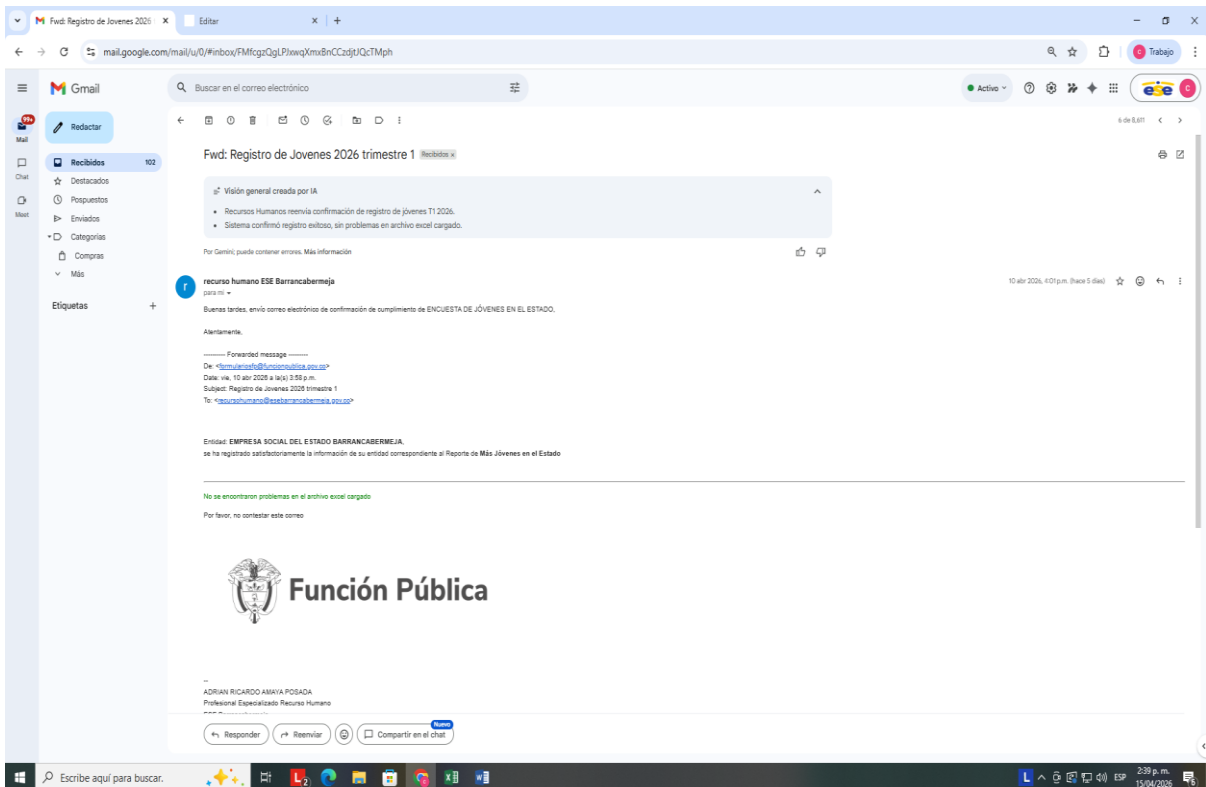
Fwd: Registro de Jovenes 2026 · ×
Editar ×
+

mail.google.com/mail/u/0/#inbox/FMfcgzQgLPJxwqXmxBnCCzdjtJQcTMph

Trabajo

Gmail
Buscar en el correo electrónico
Activo
ese

99+
Mail
Chat
Meet

Redactar
Recibidos 102
Destacados
Pospuestos
Enviados
Categorías
Compras
Más
Etiquetas +

6 de 8,611

Fwd: Registro de Jovenes 2026 trimestre 1 Recibidos ×

Visión general creada por IA
• Recursos Humanos reenvía confirmación de registro de jóvenes T1 2026.
• Sistema confirmó registro exitoso, sin problemas en archivo excel cargado.

Por Gemini; puede contener errores. Más información

recurso humano ESE Barrancabermeja
para mí
10 abr 2026, 4:01 p.m. (hace 5 días)

Buenas tardes, envío correo electrónico de confirmación de cumplimiento de ENCUESTA DE JÓVENES EN EL ESTADO.

Atentamente,

---------- Forwarded message ---------
De: <formulariosfp@funcionpublica.gov.co>
Date: vie, 10 abr 2026 a la(s) 3:58 p.m.
Subject: Registro de Jovenes 2026 trimestre 1
To: <recursohumano@esebarrancabermeja.gov.co>

Entidad: EMPRESA SOCIAL DEL ESTADO BARRANCABERMEJA,
se ha registrado satisfactoriamente la información de su entidad correspondiente al Reporte de Más Jóvenes en el Estado

No se encontraron problemas en el archivo excel cargado

Por favor, no contestar este correo

Función Pública

--
ADRIAN RICARDO AMAYA POSADA
Profesional Especializado Recurso Humano

Responder
Reenviar
Nuevo
Compartir en el chat

Escribe aquí para buscar.
ESP
2:39 p. m.
15/04/2026